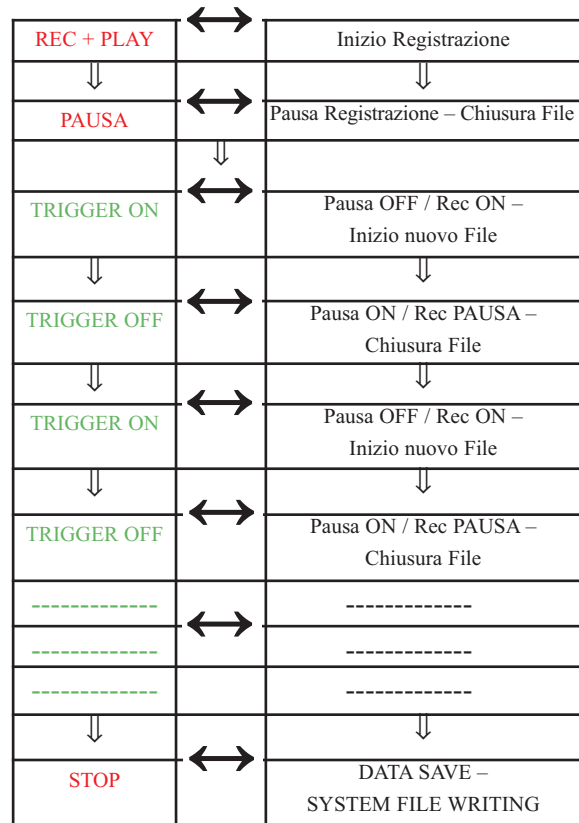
| | | |
|---|---|---|
| REC + PLAY | $\leftrightarrow$ | Inizio Registrazione |
| $\Downarrow$ | | $\Downarrow$ |
| PAUSA | $\leftrightarrow$ | Pausa Registrazione – Chiusura File |
| | $\Downarrow$ | |
| TRIGGER ON | $\leftrightarrow$ | Pausa OFF / Rec ON – Inizio nuovo File |
| $\Downarrow$ | | $\Downarrow$ |
| TRIGGER OFF | $\leftrightarrow$ | Pausa ON / Rec PAUSA – Chiusura File |
| $\Downarrow$ | | $\Downarrow$ |
| TRIGGER ON | $\leftrightarrow$ | Pausa OFF / Rec ON – Inizio nuovo File |
| $\Downarrow$ | | $\Downarrow$ |
| TRIGGER OFF | $\leftrightarrow$ | Pausa ON / Rec PAUSA – Chiusura File |
| ------------- | | ------------- |
| ------------- | $\leftrightarrow$ | ------------- |
| ------------- | | ------------- |
| $\Downarrow$ | | $\Downarrow$ |
| STOP | $\leftrightarrow$ | DATA SAVE – SYSTEM FILE WRITING |